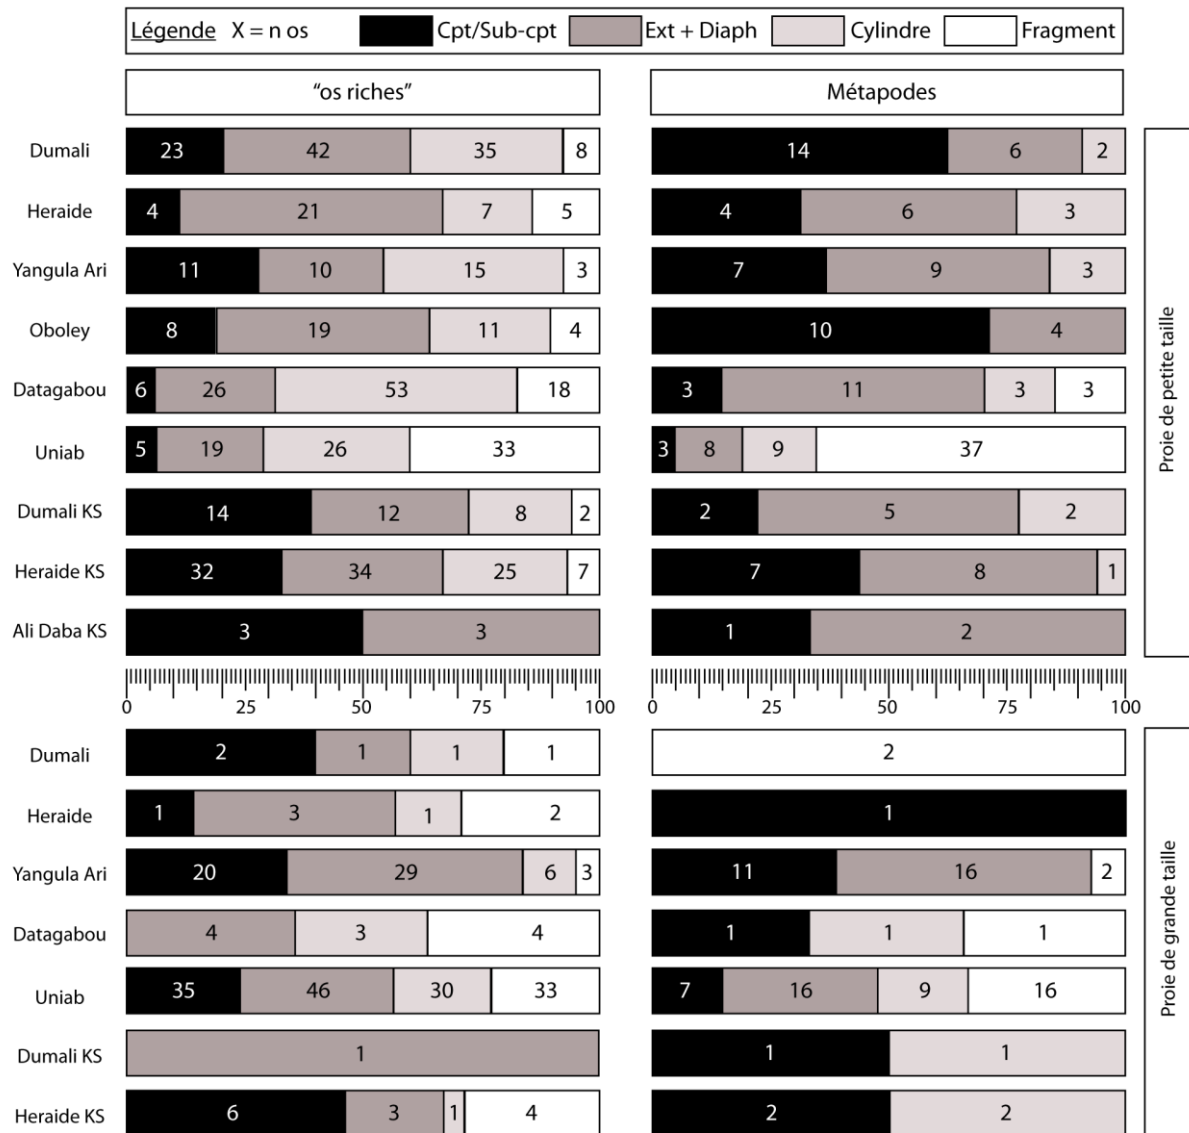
Légende X = n os | Cpt/Sub-cpt | Ext + Diaph | Cylindre | Fragment

"os riches"

Métapodes

| | "os riches" | Métapodes |
|---|---|---|
| Dumali | 23, 42, 35, 8 | 14, 6, 2 |
| Heraide | 4, 21, 7, 5 | 4, 6, 3 |
| Yangula Ari | 11, 10, 15, 3 | 7, 9, 3 |
| Oboley | 8, 19, 11, 4 | 10, 4 |
| Datagabou | 6, 26, 53, 18 | 3, 11, 3, 3 |
| Uniab | 5, 19, 26, 33 | 3, 8, 9, 37 |
| Dumali KS | 14, 12, 8, 2 | 2, 5, 2 |
| Heraide KS | 32, 34, 25, 7 | 7, 8, 1 |
| Ali Daba KS | 3, 3 | 1, 2 |

Proie de petite taille

0 25 50 75 100

0 25 50 75 100

| | "os riches" | Métapodes |
|---|---|---|
| Dumali | 2, 1, 1, 1 | 2 |
| Heraide | 1, 3, 1, 2 | 1 |
| Yangula Ari | 20, 29, 6, 3 | 11, 16, 2 |
| Datagabou | 4, 3, 4 | 1, 1, 1 |
| Uniab | 35, 46, 30, 33 | 7, 16, 9, 16 |
| Dumali KS | 1 | 1, 1 |
| Heraide KS | 6, 3, 1, 4 | 2, 2 |

Proie de grande taille